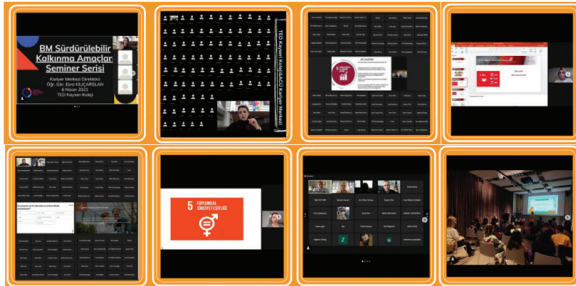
BM Sürdürülebilir Kalkınma Amaçları Seminer Serisi

Kariyer Merkezi Direktörü
Öğr. Gör. Esra KILCARSLAN
4 Haziran 2021
TED Kayseri Koleji

TED Kayseri Koleji Kariyer Merkezi

5 TOPLUMSAL CİNSİYET EŞİTLİĞİ